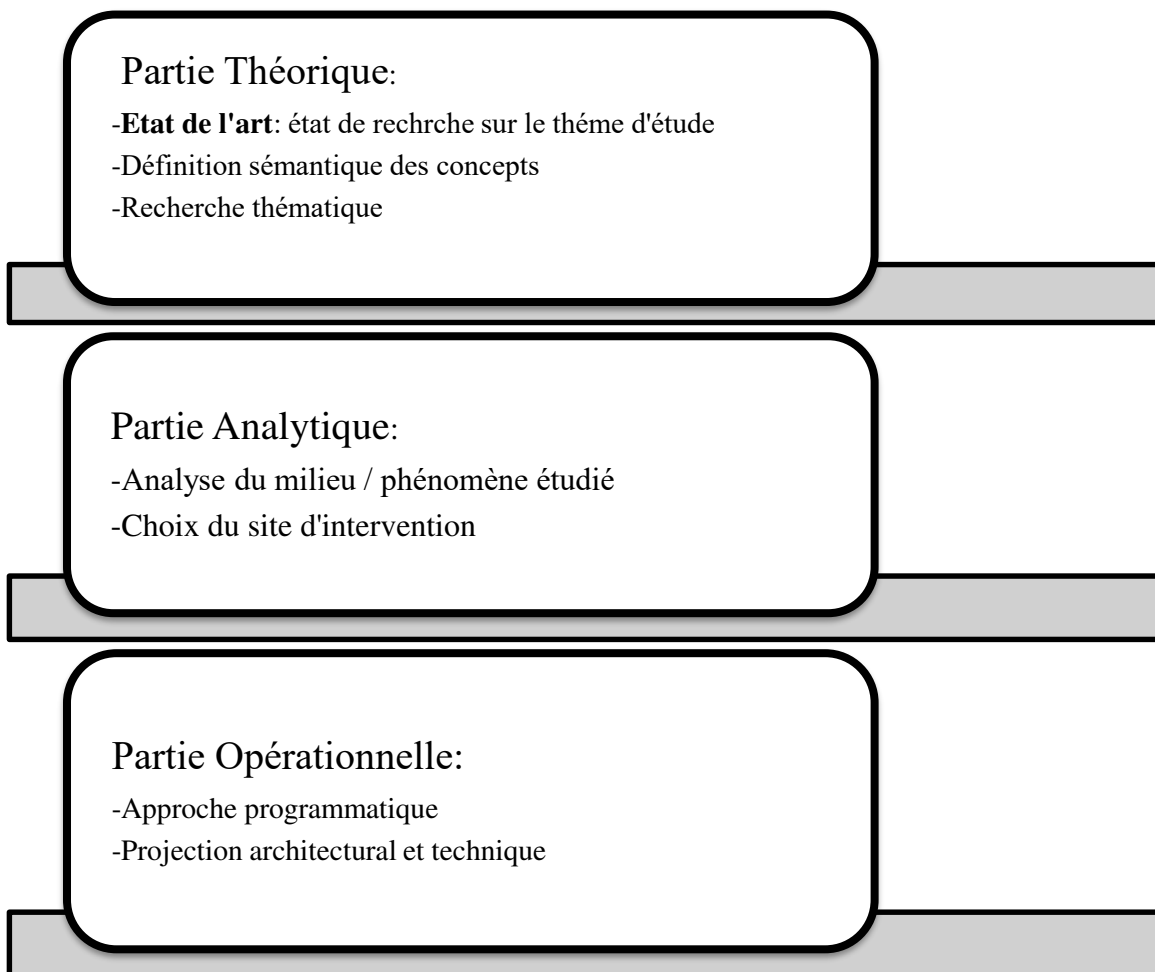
Partie Théorique:

-**Etat de l'art**: état de rechrche sur le théme d'étude
-Définition sémantique des concepts
-Recherche thématique

Partie Analytique:

-Analyse du milieu / phénomène étudié
-Choix du site d'intervention

Partie Opérationnelle:

-Approche programmatique
-Projection architectural et technique